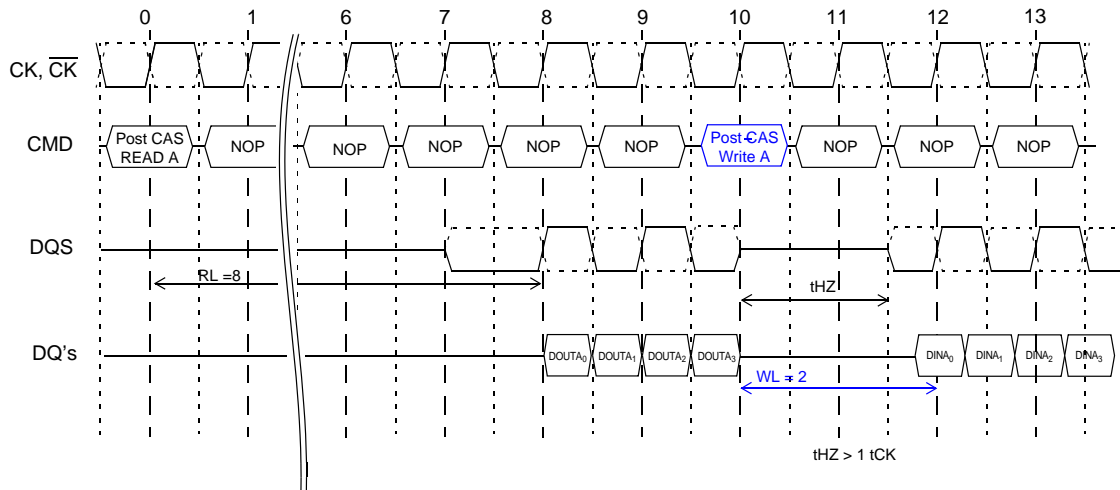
0 1 6 7 8 9 10 11 12 13

CK, $\overline{CK}$

CMD

Post CAS READ A

NOP

NOP

NOP

NOP

NOP

Post CAS Write A

NOP

NOP

NOP

DQS

RL =8

tHZ

DQ's

DOUTA$_0$

DOUTA$_1$

DOUTA$_2$

DOUTA$_3$

DINA$_0$

DINA$_1$

DINA$_2$

DINA$_3$

WL = 2

tHZ > 1 tCK